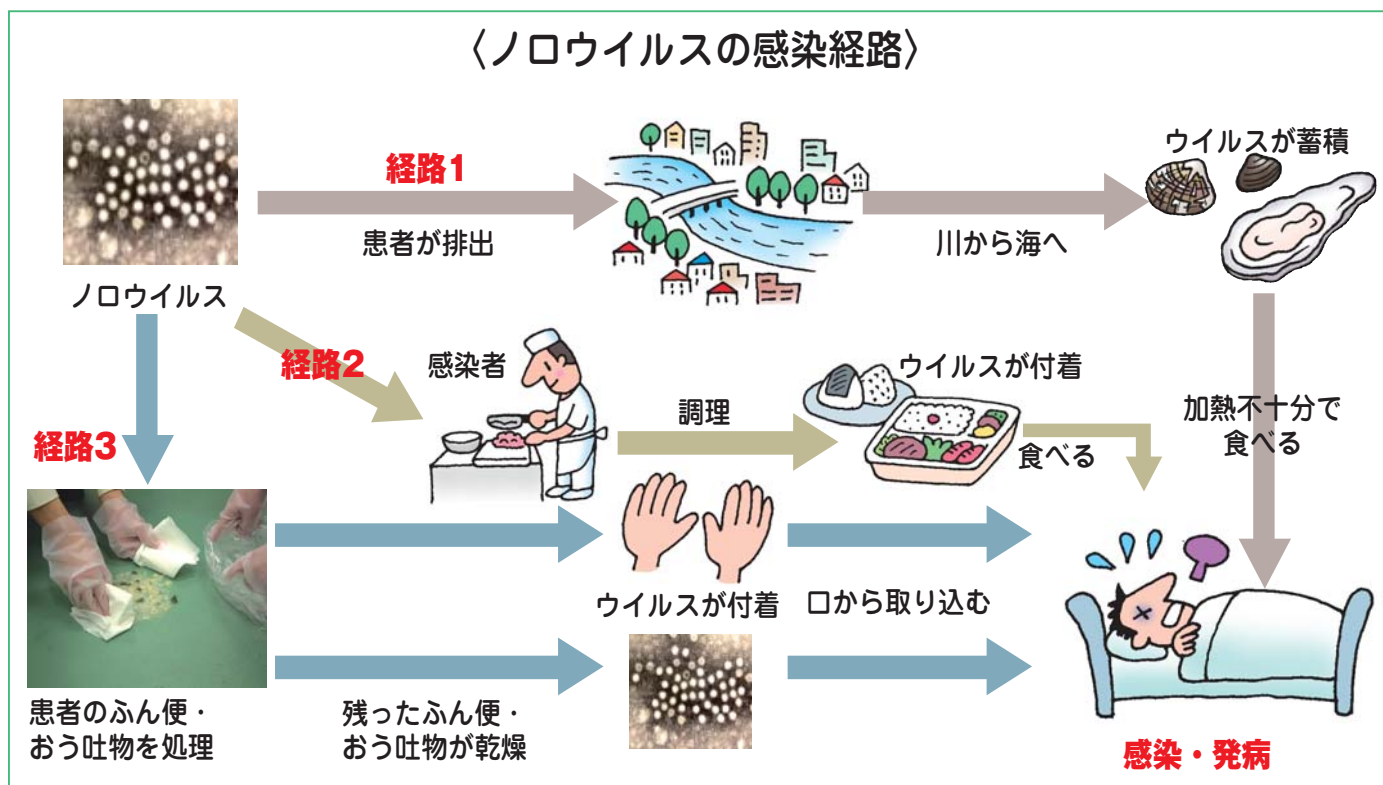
〈ノロウイルスの感染経路〉

ノロウイルス

経路1

患者が排出

川から海へ

ウイルスが蓄積

加熱不十分で
食べる

経路2

感染者

調理

ウイルスが付着

食べる

経路3

患者のふん便・
おう吐物を処理

ウイルスが付着

口から取り込む

残ったふん便・
おう吐物が乾燥

感染・発病